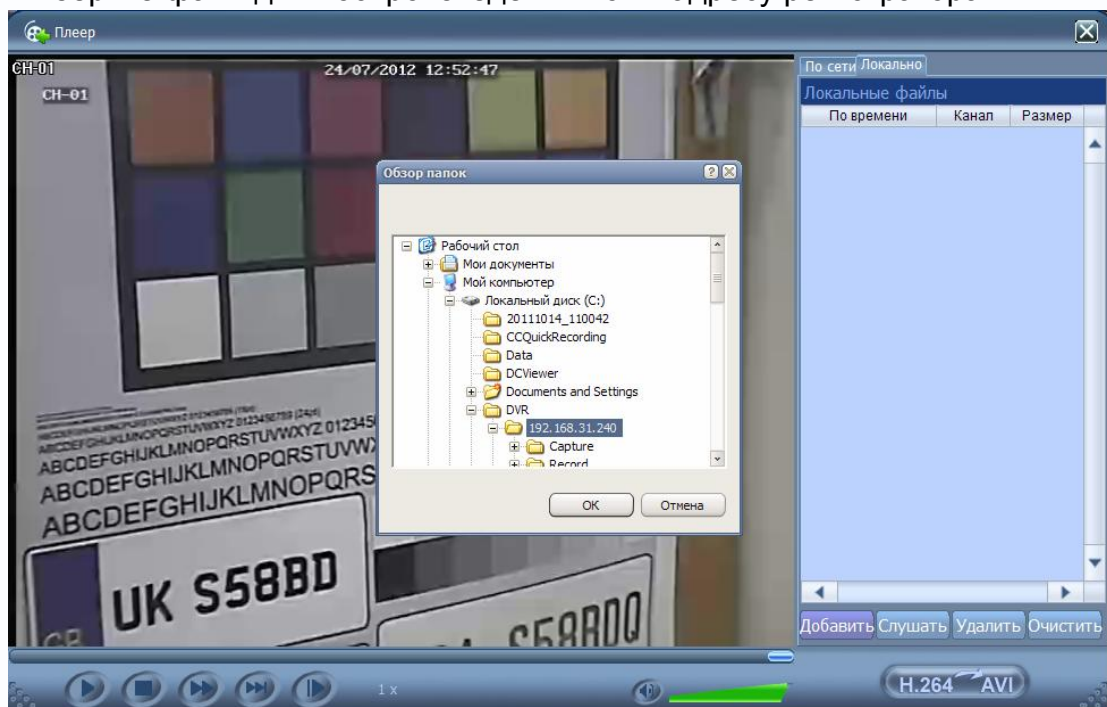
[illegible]

Плеер

CH-01

CH-01

24/07/2012 12:52:47

По сети Локально

Локальные файлы

| По времени | Канал | Размер |
|---|---|---|

Обзор папок

Рабочий стол
Мои документы
Мой компьютер
Локальный диск (C:)
20111014_110042
CCQuickRecording
Data
DCViewer
Documents and Settings
DVR
192.168.31.240
Capture
Record

OK
Отмена

ABCDEFGHIJKLMNOPQRSTUVWXYZ 0123456789
ABCDEFGHIJKLMNOPQRSTUVWXYZ 012345
ABCDEFGHIJKLMNOPQRSTUVW
ABCDEFGHIJKLMNOPQRS

UK S58BD

S58BDQ

Добавить Слушать Удалить Очистить

1 x

H.264 AVI